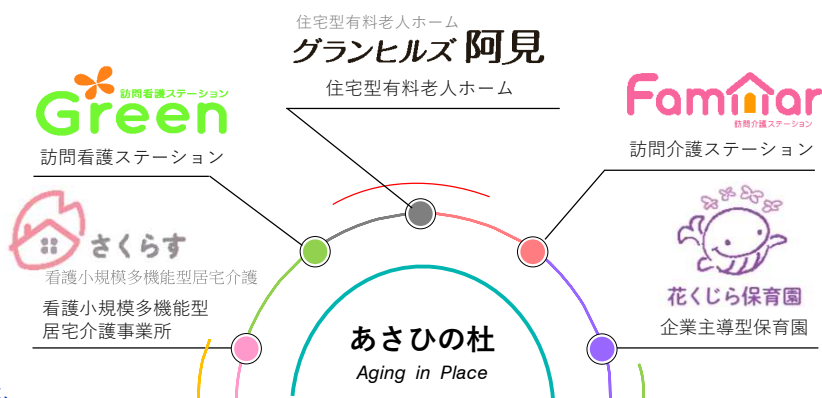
住宅型有料老人ホーム
グランヒルズ阿見
住宅型有料老人ホーム

訪問看護ステーション
Green
訪問看護ステーション

Familiar
訪問介護ステーション
訪問介護ステーション

さくらす
看護小規模多機能型居宅介護
看護小規模多機能型
居宅介護事業所

花くじら保育園
企業主導型保育園

あさひの杜
Aging in Place